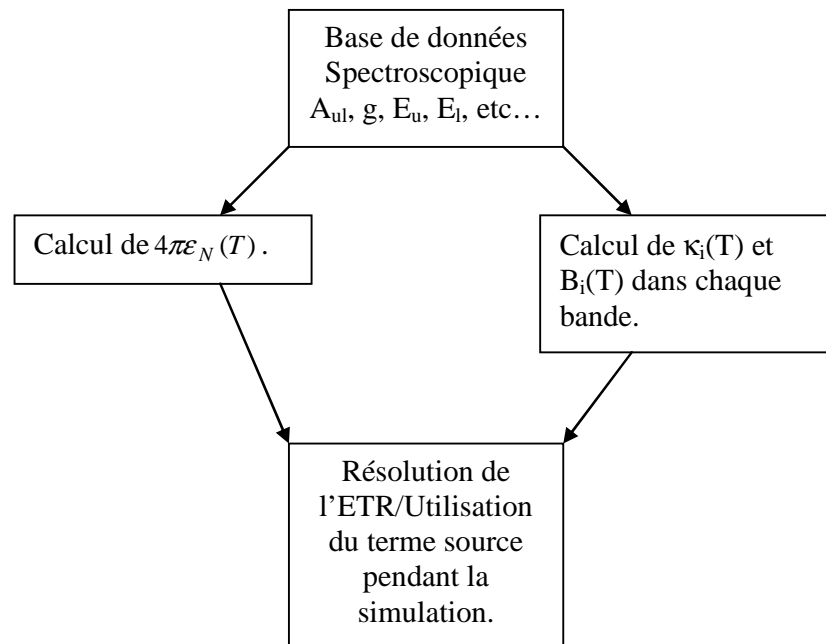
Base de données Spectroscopique $A_{ul}$, g, $E_u$, $E_l$, etc…

Calcul de $4\pi\varepsilon_N(T)$.

Calcul de $\kappa_i(T)$ et $B_i(T)$ dans chaque bande.

Résolution de l'ETR/Utilisation du terme source pendant la simulation.